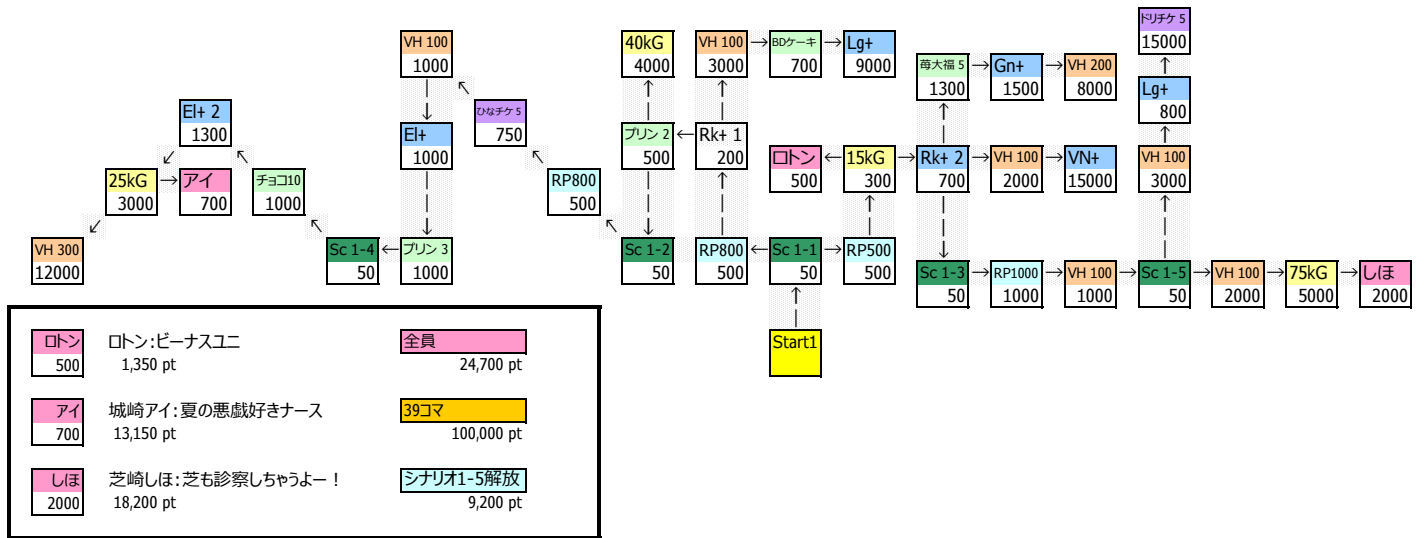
VH 300
12000

25kG
3000

El+ 2
1300

アイ
700

チョコ10
1000

Sc 1-4
50

プリン 3
1000

El+
1000

VH 100
1000

ひなチケ 5
750

RP800
500

Sc 1-2
50

プリン 2
500

40kG
4000

Rk+ 1
200

VH 100
3000

BDケーキ
700

Lg+
9000

RP800
500

Sc 1-1
50

Start1

RP500
500

15kG
300

ロトン
500

Rk+ 2
700

苺大福 5
1300

Gn+
1500

VH 200
8000

VH 100
2000

VN+
15000

Sc 1-3
50

RP1000
1000

VH 100
1000

Sc 1-5
50

VH 100
3000

Lg+
800

ドリチケ 5
15000

VH 100
2000

75kG
5000

しほ
2000

ロトン
500
ロトン:ビーナスユニ
1,350 pt

全員
24,700 pt

アイ
700
城崎アイ:夏の悪戯好きナース
13,150 pt

39コマ
100,000 pt

しほ
2000
芝崎しほ:芝も診察しちゃうよー！
18,200 pt

シナリオ1-5解放
9,200 pt